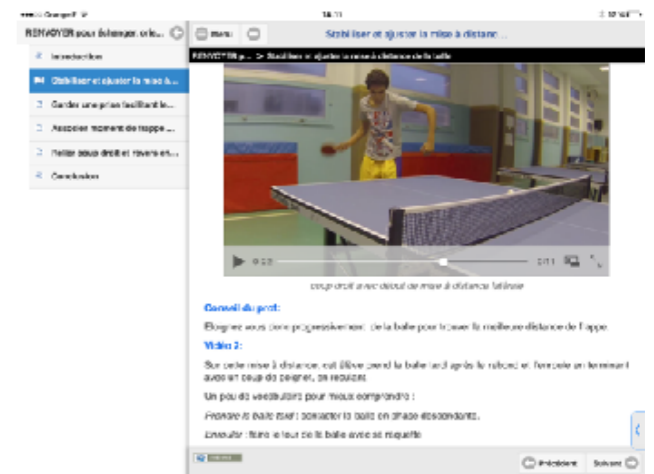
Orange F 令 14:11 100 %

RENVOYER pour échanger, crée...

Introduction

Stabiliser et ajuster la mise à...

Garder une prise facilitant le...

Associer moment de frappe ...

Relier coup droit et revers en...

Conclusion

Menu

Stabiliser et ajuster la mise à distance...

RENVOYER p... > Stabiliser et ajuster la mise à distance de la balle

0:03 0:11

coup droit avec défaut de mise à distance latérale

Conseil du prof:

Eloignez vous donc progressivement de la balle pour trouver la meilleure distance de frappe.

Vidéo 2:

Sur cette mise à distance, cet élève prend la balle tard après le rebond et frappe en terminant avec un coup de poignet, en reculant.

Un peu de vocabulaire pour mieux comprendre :

Prendre la balle tard : contacter la balle en phase descendante.

Enrouler : faire le tour de la balle avec sa raquette

Précédent Suivant